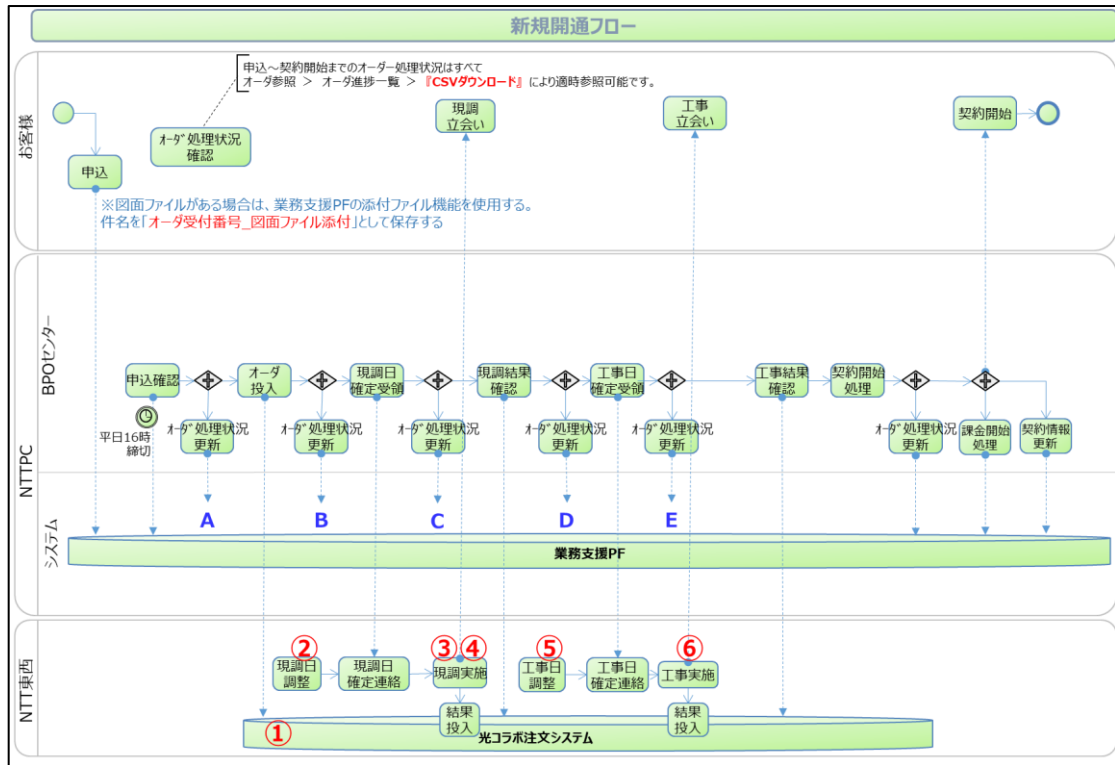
新規開通フロー

お客様

申込～契約開始までのオーダー処理状況はすべて
オーダ参照 ＞ オーダ進捗一覧 ＞『CSVダウンロード』により適時参照可能です。

オーダ処理状況確認

申込

※図面ファイルがある場合は、業務支援PFの添付ファイル機能を使用する。
件名を「オーダ受付番号_図面ファイル添付」として保存する

現調立会い

工事立会い

契約開始

NTTPC

BPOセンター

申込確認

平日16時締切

オーダ処理状況更新

オーダ投入

オーダ処理状況更新

現調日確定受領

オーダ処理状況更新

現調結果確認

オーダ処理状況更新

工事日確定受領

オーダ処理状況更新

工事結果確認

契約開始処理

オーダ処理状況更新

課金開始処理

契約情報更新

システム

A

B

C

D

E

業務支援PF

NTT東西

②
現調日調整

現調日確定連絡

③④
現調実施

⑤
工事日調整

工事日確定連絡

⑥
工事実施

結果投入

結果投入

①

光コラボ注文システム